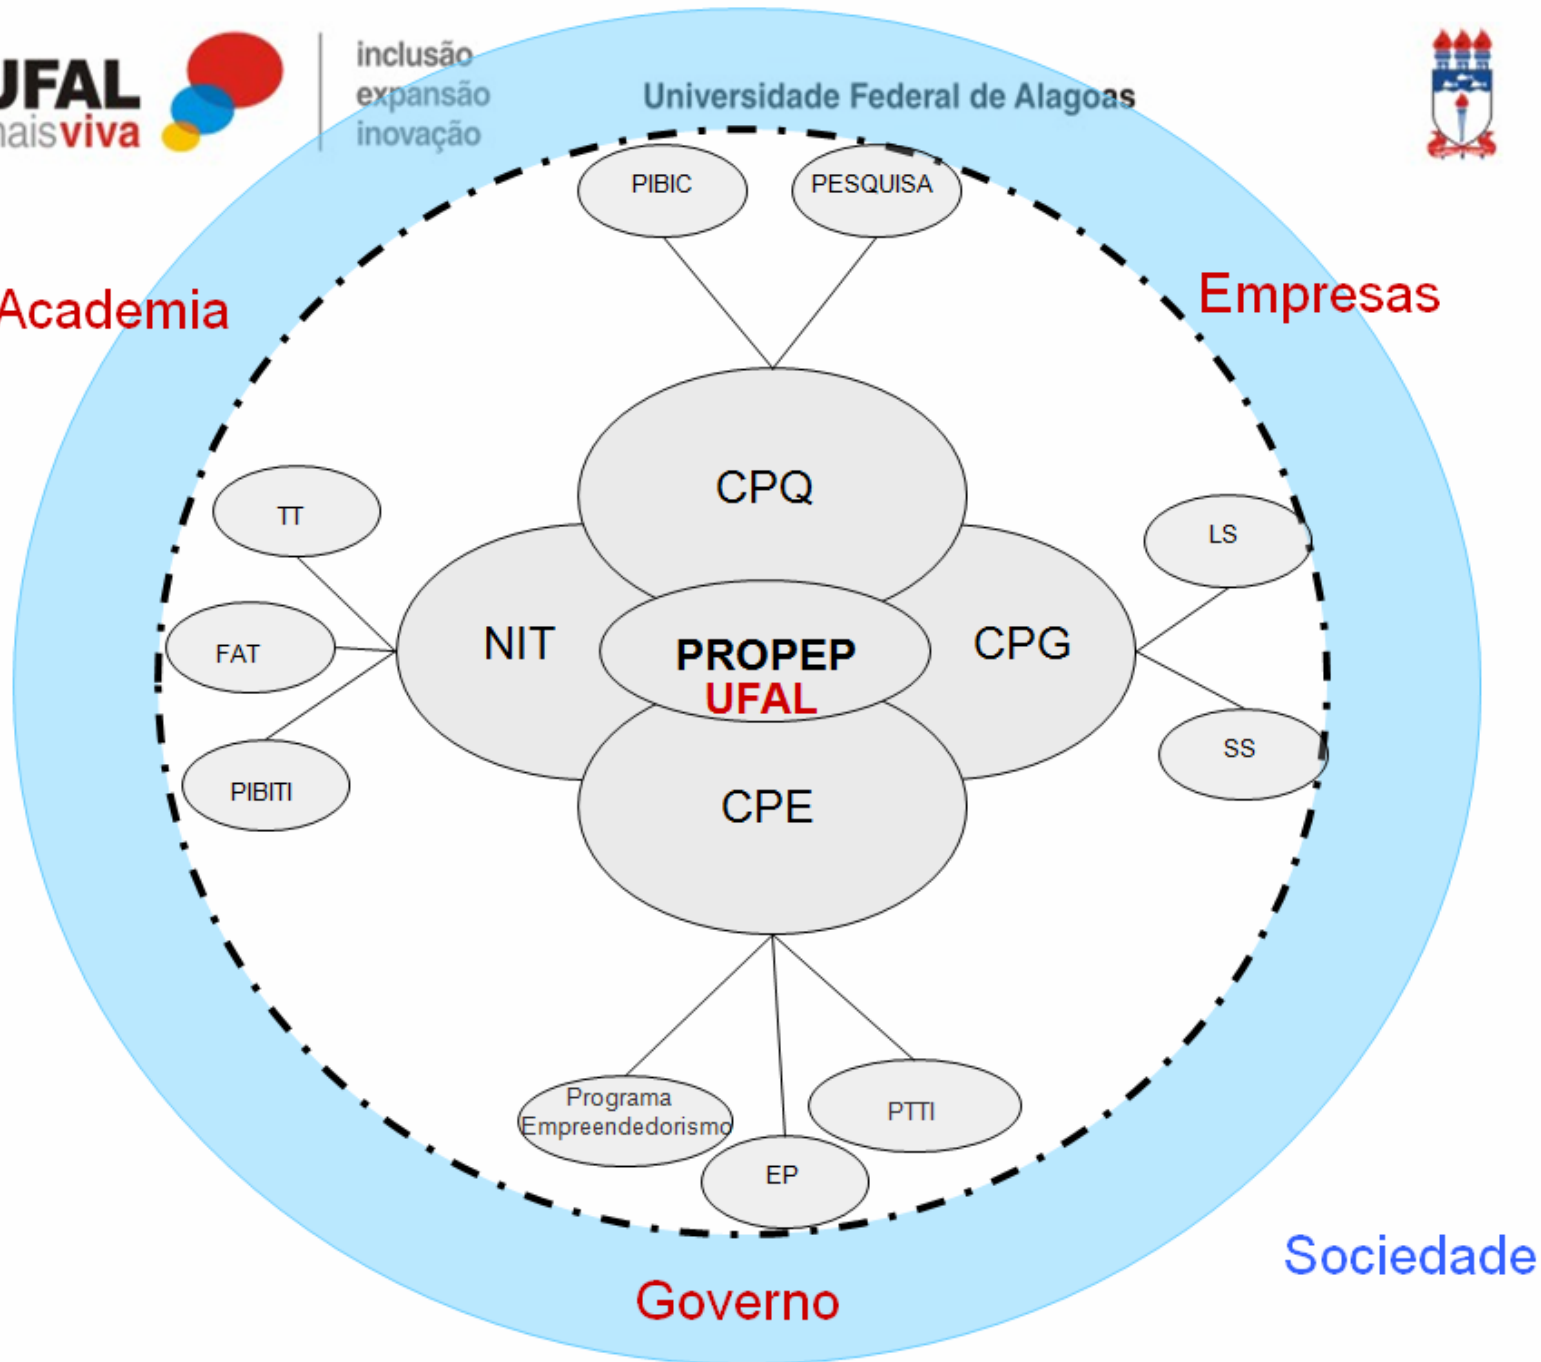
JFAL
naisviva

inclusão
expansão
inovação

Universidade Federal de Alagoas

PIBIC

PESQUISA

Academia

Empresas

CPQ

TT

LS

NIT

PROPEP
UFAL

CPG

FAT

SS

PIBITI

CPE

Programa
Empreendedorismo

PTTI

EP

Sociedade

Governo